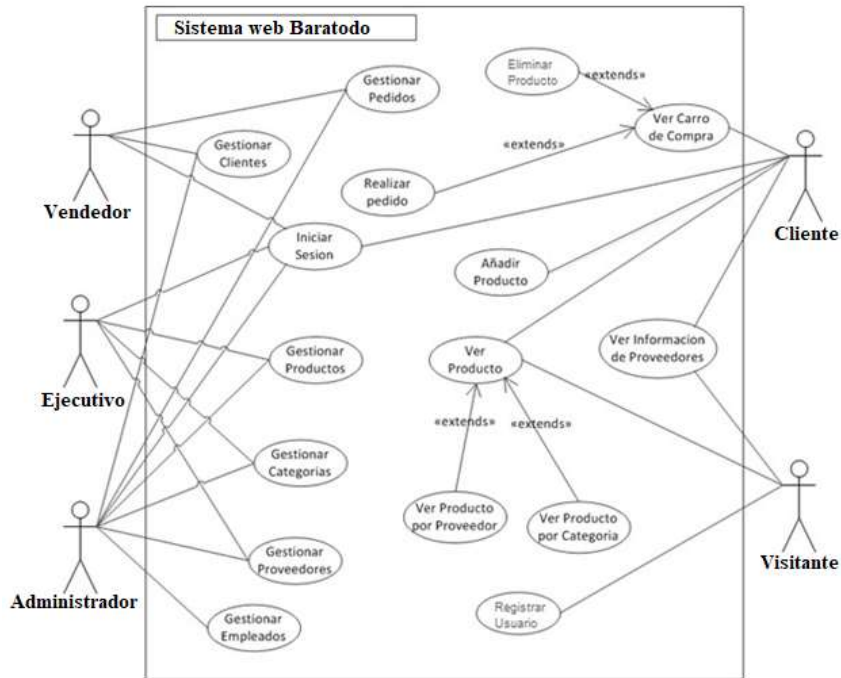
Sistema web Baratodo

Gestionar Pedidos

Eliminar Producto

«extends»

Ver Carro de Compra

Gestionar Clientes

«extends»

Realizar pedido

Vendedor

Iniciar Sesion

Cliente

Añadir Producto

Ver Informacion de Proveedores

Gestionar Productos

Ver Producto

Ejecutivo

«extends»

«extends»

Gestionar Categorias

Ver Producto por Proveedor

Ver Producto por Categoria

Visitante

Gestionar Proveedores

Administrador

Gestionar Empleados

Registrar Usuario